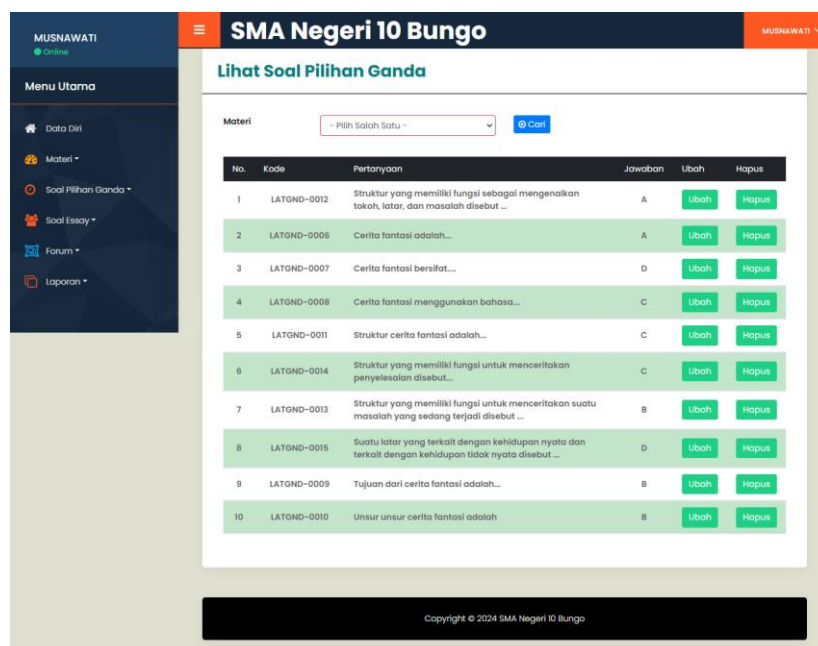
MUSNAWATI
Online

Menu Utama

Data Diri
Materi
Soal Pilihan Ganda
Soal Essay
Forum
Laporan

≡ SMA Negeri 10 Bungo

MUSNAWATI

Lihat Soal Pilihan Ganda

Materi - Pilih Salah Satu - Cari

| No. | Kode | Pertanyaan | Jawaban | Ubah | Hapus |
|---|---|---|---|---|---|
| 1 | LATGND-0012 | Struktur yang memiliki fungsi sebagai mengenalkan tokoh, latar, dan masalah disebut ... | A | Ubah | Hapus |
| 2 | LATGND-0006 | Cerita fantasi adalah... | A | Ubah | Hapus |
| 3 | LATGND-0007 | Cerita fantasi bersifat.... | D | Ubah | Hapus |
| 4 | LATGND-0008 | Cerita fantasi menggunakan bahasa... | C | Ubah | Hapus |
| 5 | LATGND-0011 | Struktur cerita fantasi adalah... | C | Ubah | Hapus |
| 6 | LATGND-0014 | Struktur yang memiliki fungsi untuk menceritakan penyelesaian disebut... | C | Ubah | Hapus |
| 7 | LATGND-0013 | Struktur yang memiliki fungsi untuk menceritakan suatu masalah yang sedang terjadi disebut ... | B | Ubah | Hapus |
| 8 | LATGND-0015 | Suatu latar yang terkait dengan kehidupan nyata dan terkait dengan kehidupan tidak nyata disebut ... | D | Ubah | Hapus |
| 9 | LATGND-0009 | Tujuan dari cerita fantasi adalah... | B | Ubah | Hapus |
| 10 | LATGND-0010 | Unsur unsur cerita fantasi adalah | B | Ubah | Hapus |

Copyright © 2024 SMA Negeri 10 Bungo